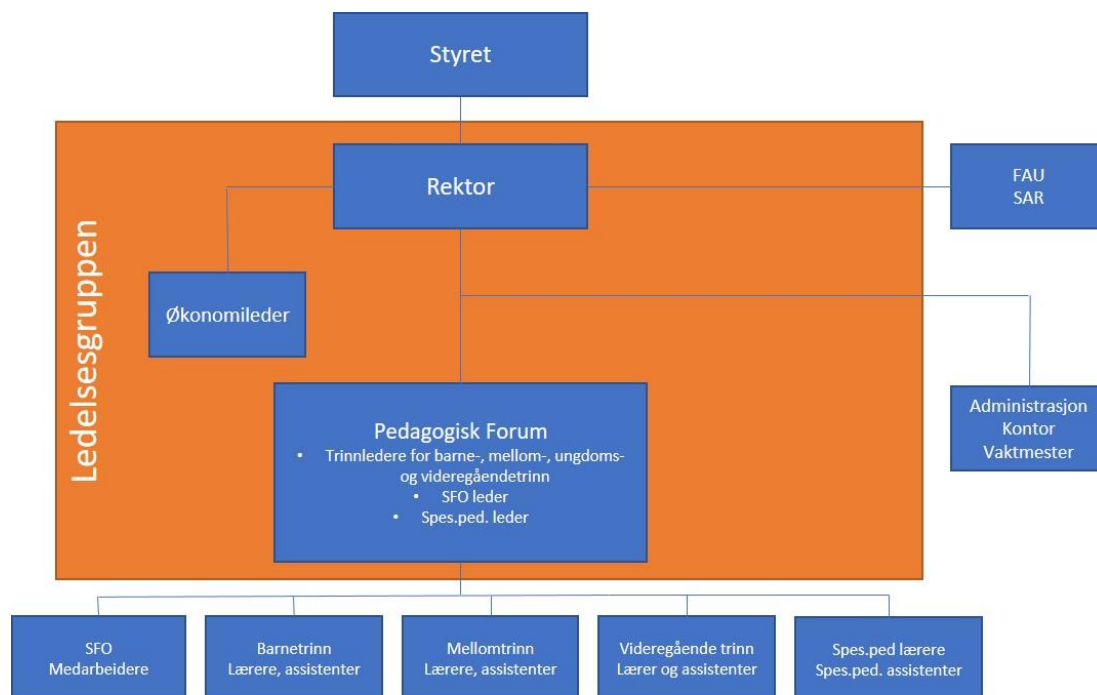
Styret

Ledelsesgruppen

Rektor

FAU
SAR

Økonomileder

Pedagogisk Forum
• Trinnledere for barne-, mellom-, ungdoms- og videregåendetrinn
• SFO leder
• Spes.ped. leder

Administrasjon
Kontor
Vaktmester

SFO
Medarbeidere

Barnetrinn
Lærere, assistenter

Mellomtrinn
Lærere, assistenter

Videregående trinn
Lærer og assistenter

Spes.ped lærere
Spes.ped. assistenter